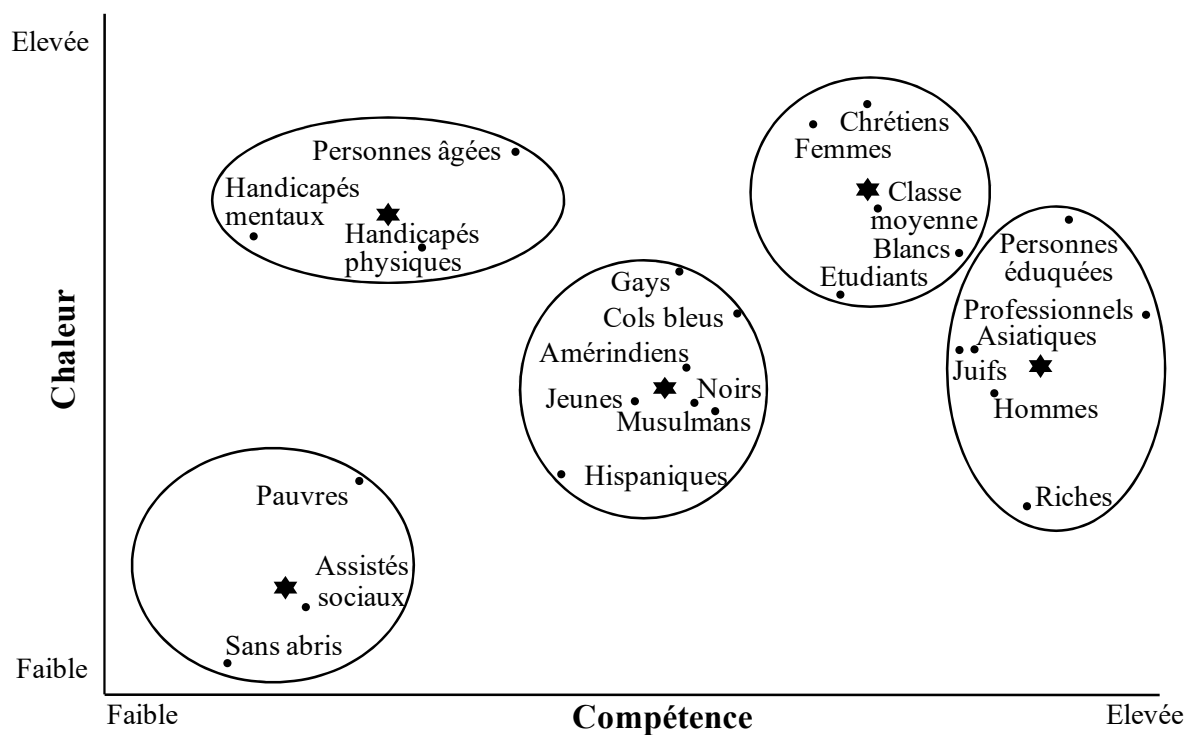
Elevée

Chaleur

Faible

Faible

Compétence

Elevée

Personnes âgées

Handicapés mentaux

Handicapés physiques

Chrétiens

Femmes

Classe moyenne

Blancs

Etudiants

Personnes éduquées

Professionnels

Asiatiques

Juifs

Hommes

Riches

Gays

Cols bleus

Amérindiens

Jeunes

Noirs

Musulmans

Hispaniques

Pauvres

Assistés sociaux

Sans abris